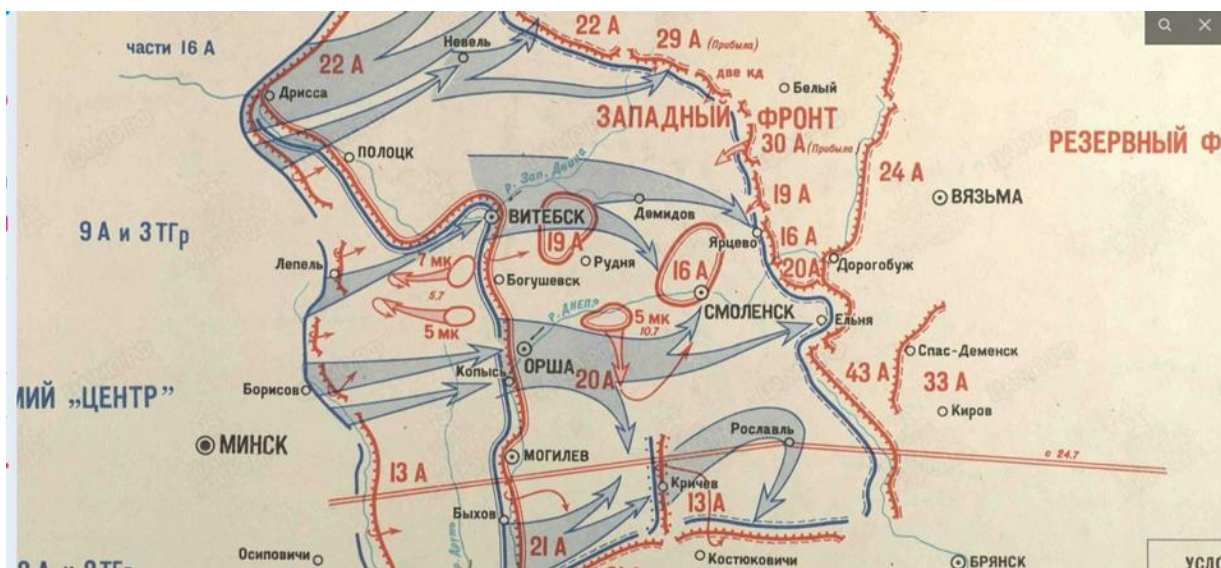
части 16 А
22 А
Невель
22 А
29 А (Прибыла)
две кд
Белый
Дрисса
ЗАПАДНЫЙ ФРОНТ
30 А (Прибыла)
РЕЗЕРВНЫЙ Ф
Полоцк
р. Зап. Двина
19 А
24 А
ВЯЗЬМА
ВИТЕБСК
Демидов
9 А и 3 ТГр
19 А
Ярцево
16 А
Лепель
7 мк
Рудня
16 А
20 А
Дорогобуж
Богушевск
5.7
р. Днепр
5 мк
5 мк
10.7
СМОЛЕНСК
Ельня
ОРША
Спас-Деменск
Копысь
20 А
43 А
33 А
ИИЙ „ЦЕНТР"
Борисов
Киров
Рославль
МИНСК
МОГИЛЕВ
с 24.7
13 А
Кричев
13 А
Быхов
21 А
Осиповичи
Костюковичи
БРЯНСК
УСЛО